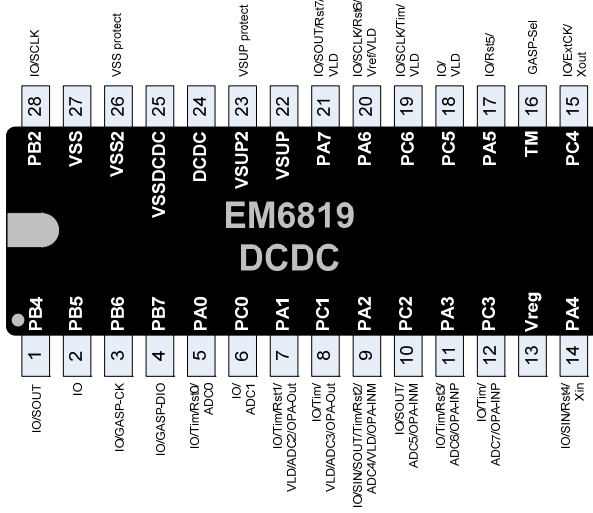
IO/SCLK
VSS protect
VSUP protect
IO/SOUT/Rst7/ VLD
IO/SCLK/Rst6/ Vref/VLD
IO/SCLK/Tim/ VLD
IO/ VLD
IO/Rst5/
GASP-Sel
IO/ExtCK/ Xout

28 27 26 25 24 23 22 21 20 19 18 17 16 15

PB2 VSS VSS2 VSSDCDC DCDC VSUP2 VSUP PA7 PA6 PC6 PC5 PA5 TM PC4

EM6819
DCDC

PB4 PB5 PB6 PB7 PA0 PC0 PA1 PC1 PA2 PC2 PA3 PC3 Vreg PA4

1 2 3 4 5 6 7 8 9 10 11 12 13 14

IO/SOUT
IO
IO/GASP-CK
IO/GASP-DIO
IO/Tim/Rst0/ ADC0
IO/ ADC1
IO/Tim/Rst1/ VLD/ADC2/OPA-Out
IO/Tim/ VLD/ADC3/OPA-Out
IO/SIN/SOUT/Tim/Rst2/ ADC4/VLD/OPA-INM
IO/SOUT/ ADC5/OPA-INM
IO/Tim/Rst3/ ADC6/OPA-INP
IO/Tim/ ADC7/OPA-INP
IO/SIN/Rst4/ Xin